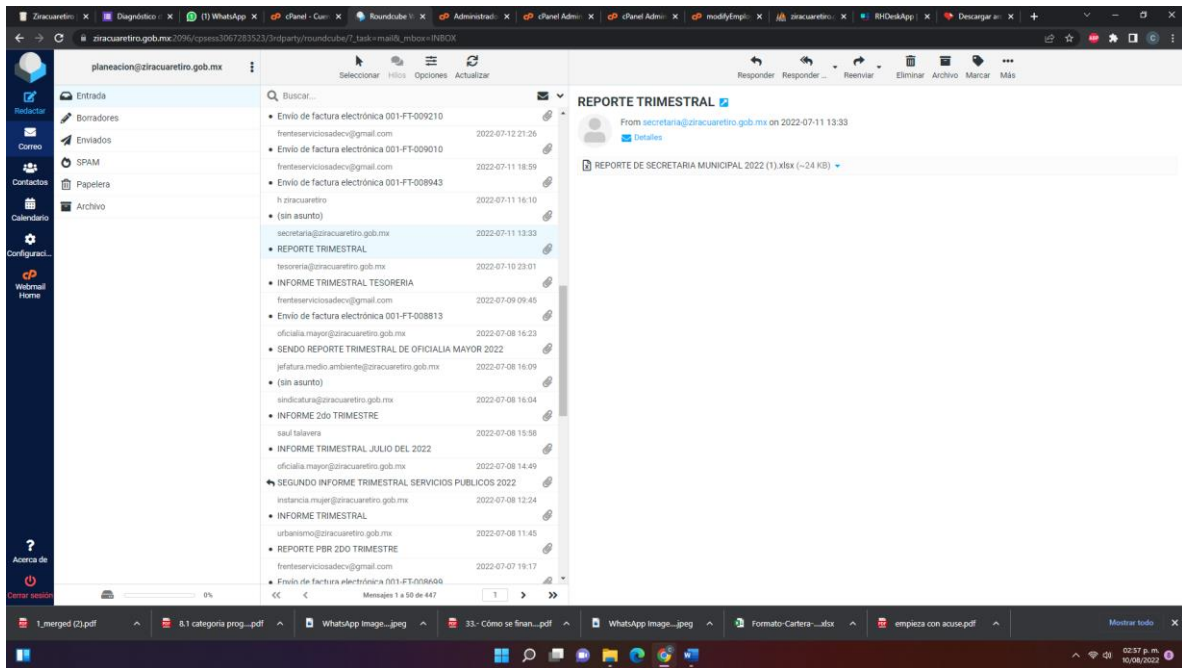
Ziracuaretiro | Diagnóstico | (1) WhatsApp | cPanel - Cuen | Roundcube W | Administrado | cPanel Admin | cPanel Admin | modifyEmplo | ziracuaretiro | RHDeskApp | Descargar ar

ziracuaretiro.gob.mx:2096/cpsess3067283523/3rdparty/roundcube/?_task=mail&_mbox=INBOX

planeacion@ziracuaretiro.gob.mx

Seleccionar Hilos Opciones Actualizar

Responder Responder... Reenviar Eliminar Archivo Marcar Más

Redactar
Correo
Contactos
Calendario
Configuraci...
Webmail Home

Entrada
Borradores
Enviados
SPAM
Papelera
Archivo

Buscar...

Envío de factura electrónica 001-FT-009210
frenteserviciosadecv@gmail.com 2022-07-12 21:26
Envío de factura electrónica 001-FT-009010
frenteserviciosadecv@gmail.com 2022-07-11 18:59
Envío de factura electrónica 001-FT-008943
h ziracuaretiro 2022-07-11 16:10
(sin asunto)
secretaria@ziracuaretiro.gob.mx 2022-07-11 13:33
REPORTE TRIMESTRAL
tesoreria@ziracuaretiro.gob.mx 2022-07-10 23:01
INFORME TRIMESTRAL TESORERIA
frenteserviciosadecv@gmail.com 2022-07-09 09:45
Envío de factura electrónica 001-FT-008813
oficialia.mayor@ziracuaretiro.gob.mx 2022-07-08 16:23
SENDO REPORTE TRIMESTRAL DE OFICIALIA MAYOR 2022
jefatura.medio.ambiente@ziracuaretiro.gob.mx 2022-07-08 16:09
(sin asunto)
sindicatura@ziracuaretiro.gob.mx 2022-07-08 16:04
INFORME 2do TRIMESTRE
saul talavera 2022-07-08 15:58
INFORME TRIMESTRAL JULIO DEL 2022
oficialia.mayor@ziracuaretiro.gob.mx 2022-07-08 14:49
SEGUNDO INFORME TRIMESTRAL SERVICIOS PUBLICOS 2022
instancia.mujer@ziracuaretiro.gob.mx 2022-07-08 12:24
INFORME TRIMESTRAL
urbanismo@ziracuaretiro.gob.mx 2022-07-08 11:45
REPORTE PBR 2DO TRIMESTRE
frenteserviciosadecv@gmail.com 2022-07-07 19:17
Envío de factura electrónica 001-FT-008699

Mensajes 1 a 50 de 447 1

REPORTE TRIMESTRAL
From secretaria@ziracuaretiro.gob.mx on 2022-07-11 13:33
Detalles
REPORTE DE SECRETARIA MUNICIPAL 2022 (1).xlsx (~24 KB)

Acerca de
Cerrar sesión
0%

1_merged (2).pdf | 8.1 categoria prog....pdf | WhatsApp Image....jpeg | 33.- Cómo se finan....pdf | WhatsApp Image....jpeg | Formato-Cartera-....xlsx | empieza con acuse.pdf | Mostrar todo

02:57 p. m. 10/08/2022